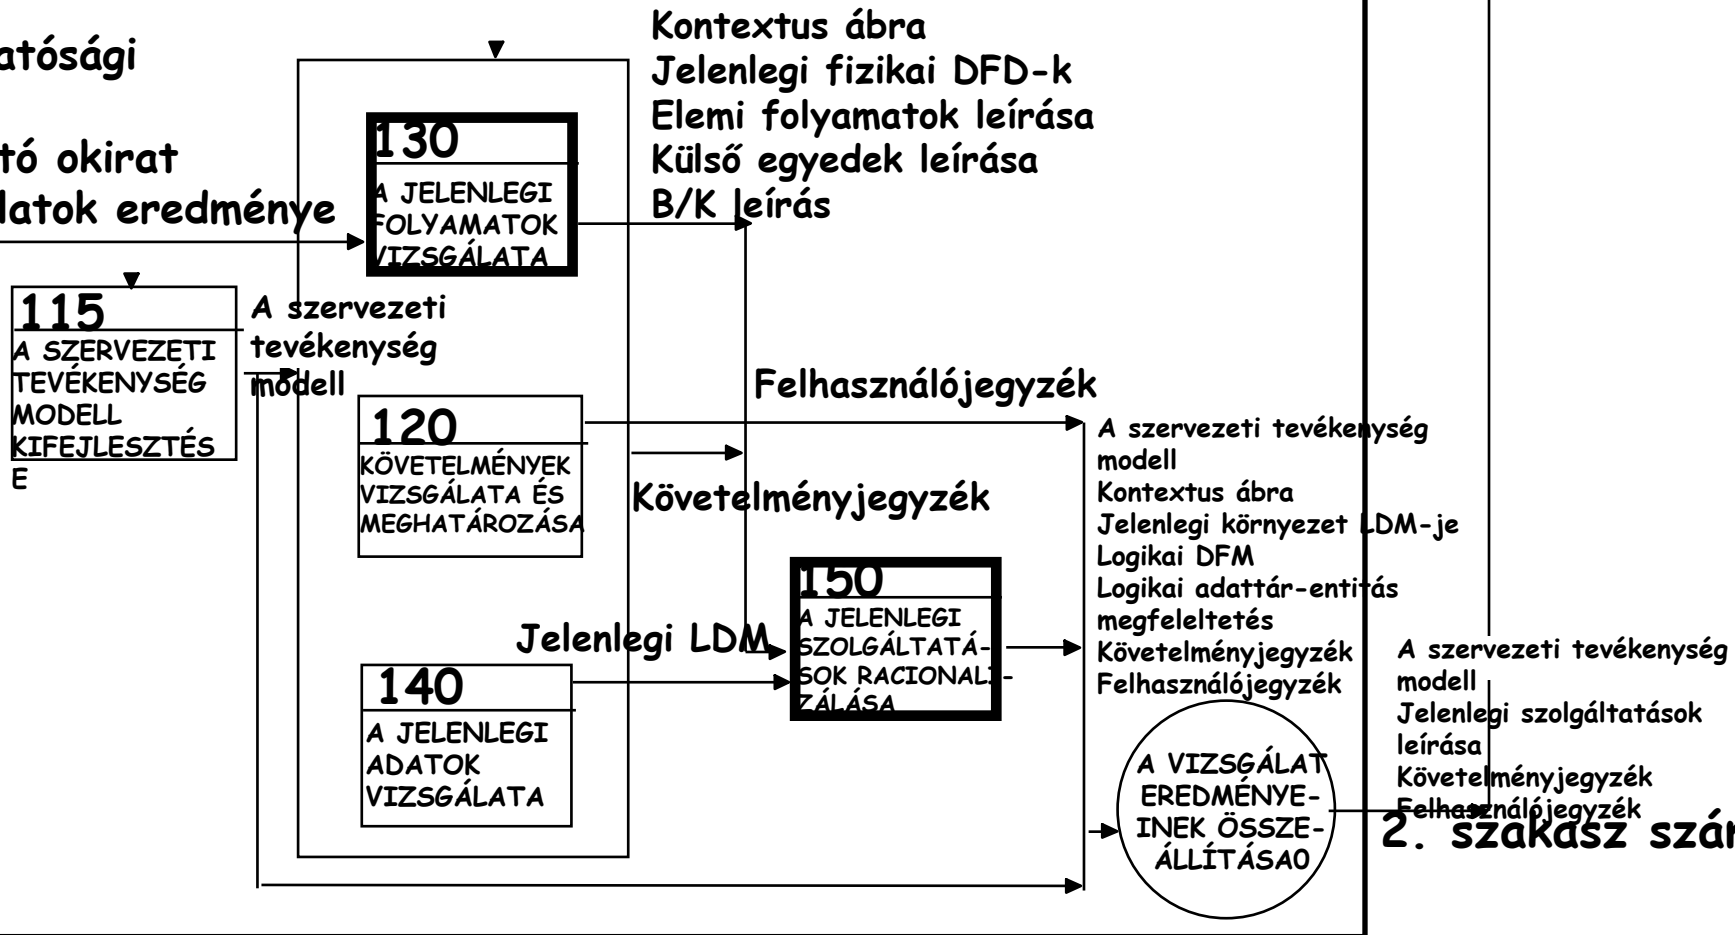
atósági

tó okirat
latok eredménye

Kontextus ábra
Jelenlegi fizikai DFD-k
Elemi folyamatok leírása
Külső egyedek leírása
B/K leírás

130
A JELENLEGI FOLYAMATOK VIZSGÁLATA

115
A SZERVEZETI TEVÉKENYSÉG MODELL KIFEJLESZTÉSE

A szervezeti tevékenység modell

Felhasználójegyzék

120
KÖVETELMÉNYEK VIZSGÁLATA ÉS MEGHATÁROZÁSA

Követelményjegyzék

A szervezeti tevékenység modell
Kontextus ábra
Jelenlegi környezet LDM-je
Logikai DFM
Logikai adattár-entitás megfeleltetés
Követelményjegyzék
Felhasználójegyzék

150
A JELENLEGI SZOLGÁLTATÁSOK RACIONALIZÁLÁSA

Jelenlegi LDM

140
A JELENLEGI ADATOK VIZSGÁLATA

A VIZSGÁLAT EREDMÉNYEINEK ÖSSZEÁLLÍTÁSA0

A szervezeti tevékenység modell
Jelenlegi szolgáltatások leírása
Követelményjegyzék
Felhasználójegyzék

2. szakasz szár